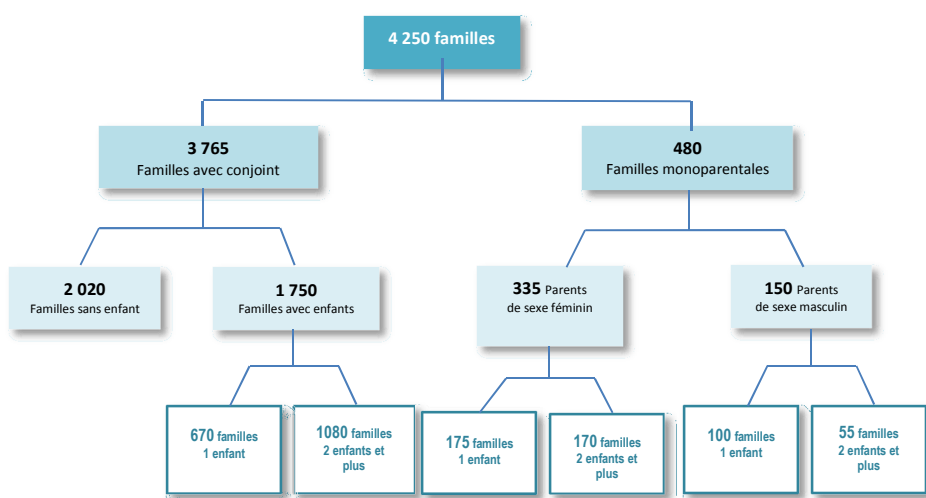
4 250 familles

3 765
Familles avec conjoint

480
Familles monoparentales

2 020
Familles sans enfant

1 750
Familles avec enfants

335 Parents de sexe féminin

150 Parents de sexe masculin

670 familles
1 enfant

1080 familles
2 enfants et plus

175 familles
1 enfant

170 familles
2 enfants et plus

100 familles
1 enfant

55 familles
2 enfants et plus